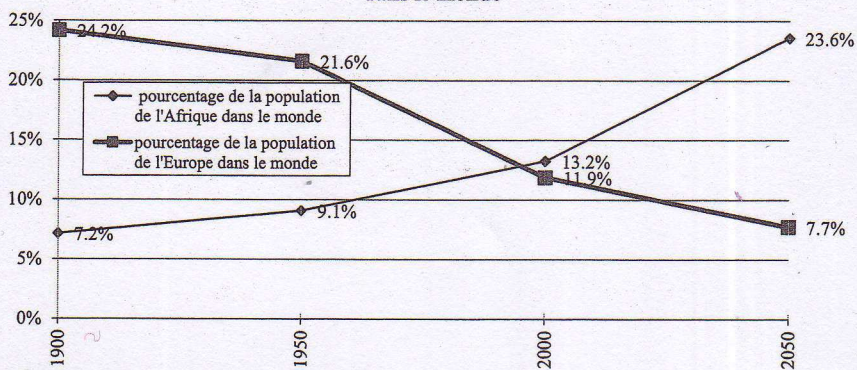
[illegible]

25%
20%
15%
10%
5%
0%

24.2%
21.6%
23.6%
13.2%
11.9%
9.1%
7.2%
7.7%

pourcentage de la population de l'Afrique dans le monde
pourcentage de la population de l'Europe dans le monde

1900
1950
2000
2050